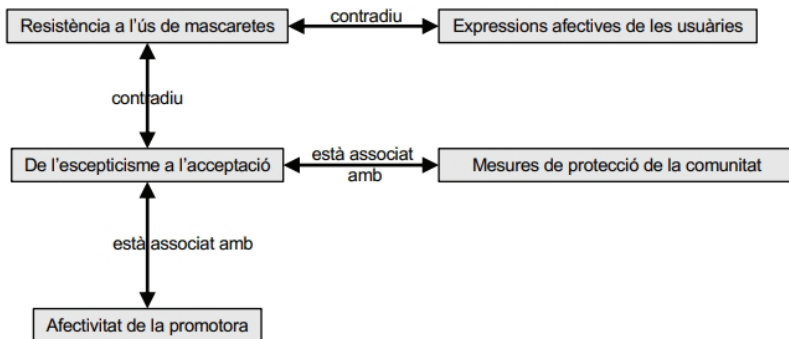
Resistència a l'ús de mascaretes

contradiu

Expressions afectives de les usuàries

contradiu

De l'escepticisme a l'acceptació

està associat amb

Mesures de protecció de la comunitat

està associat amb

Afectivitat de la promotora